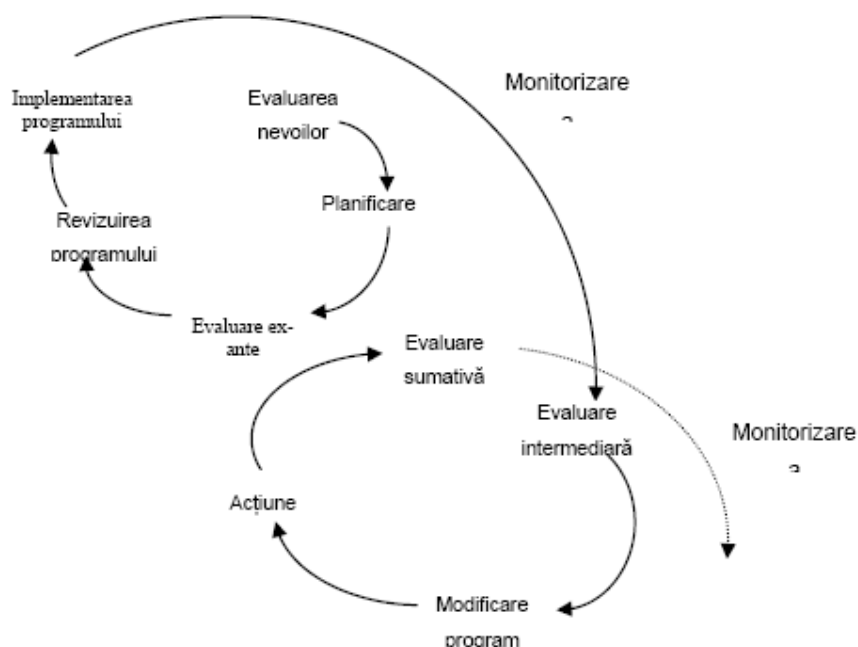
Monitorizare
a

Implementarea programului

Evaluarea nevoilor

Planificare

Revizuirea programului

Evaluare ex-ante

Evaluare sumativă

Evaluare intermediară

Monitorizare
a

Acțiune

Modificare program